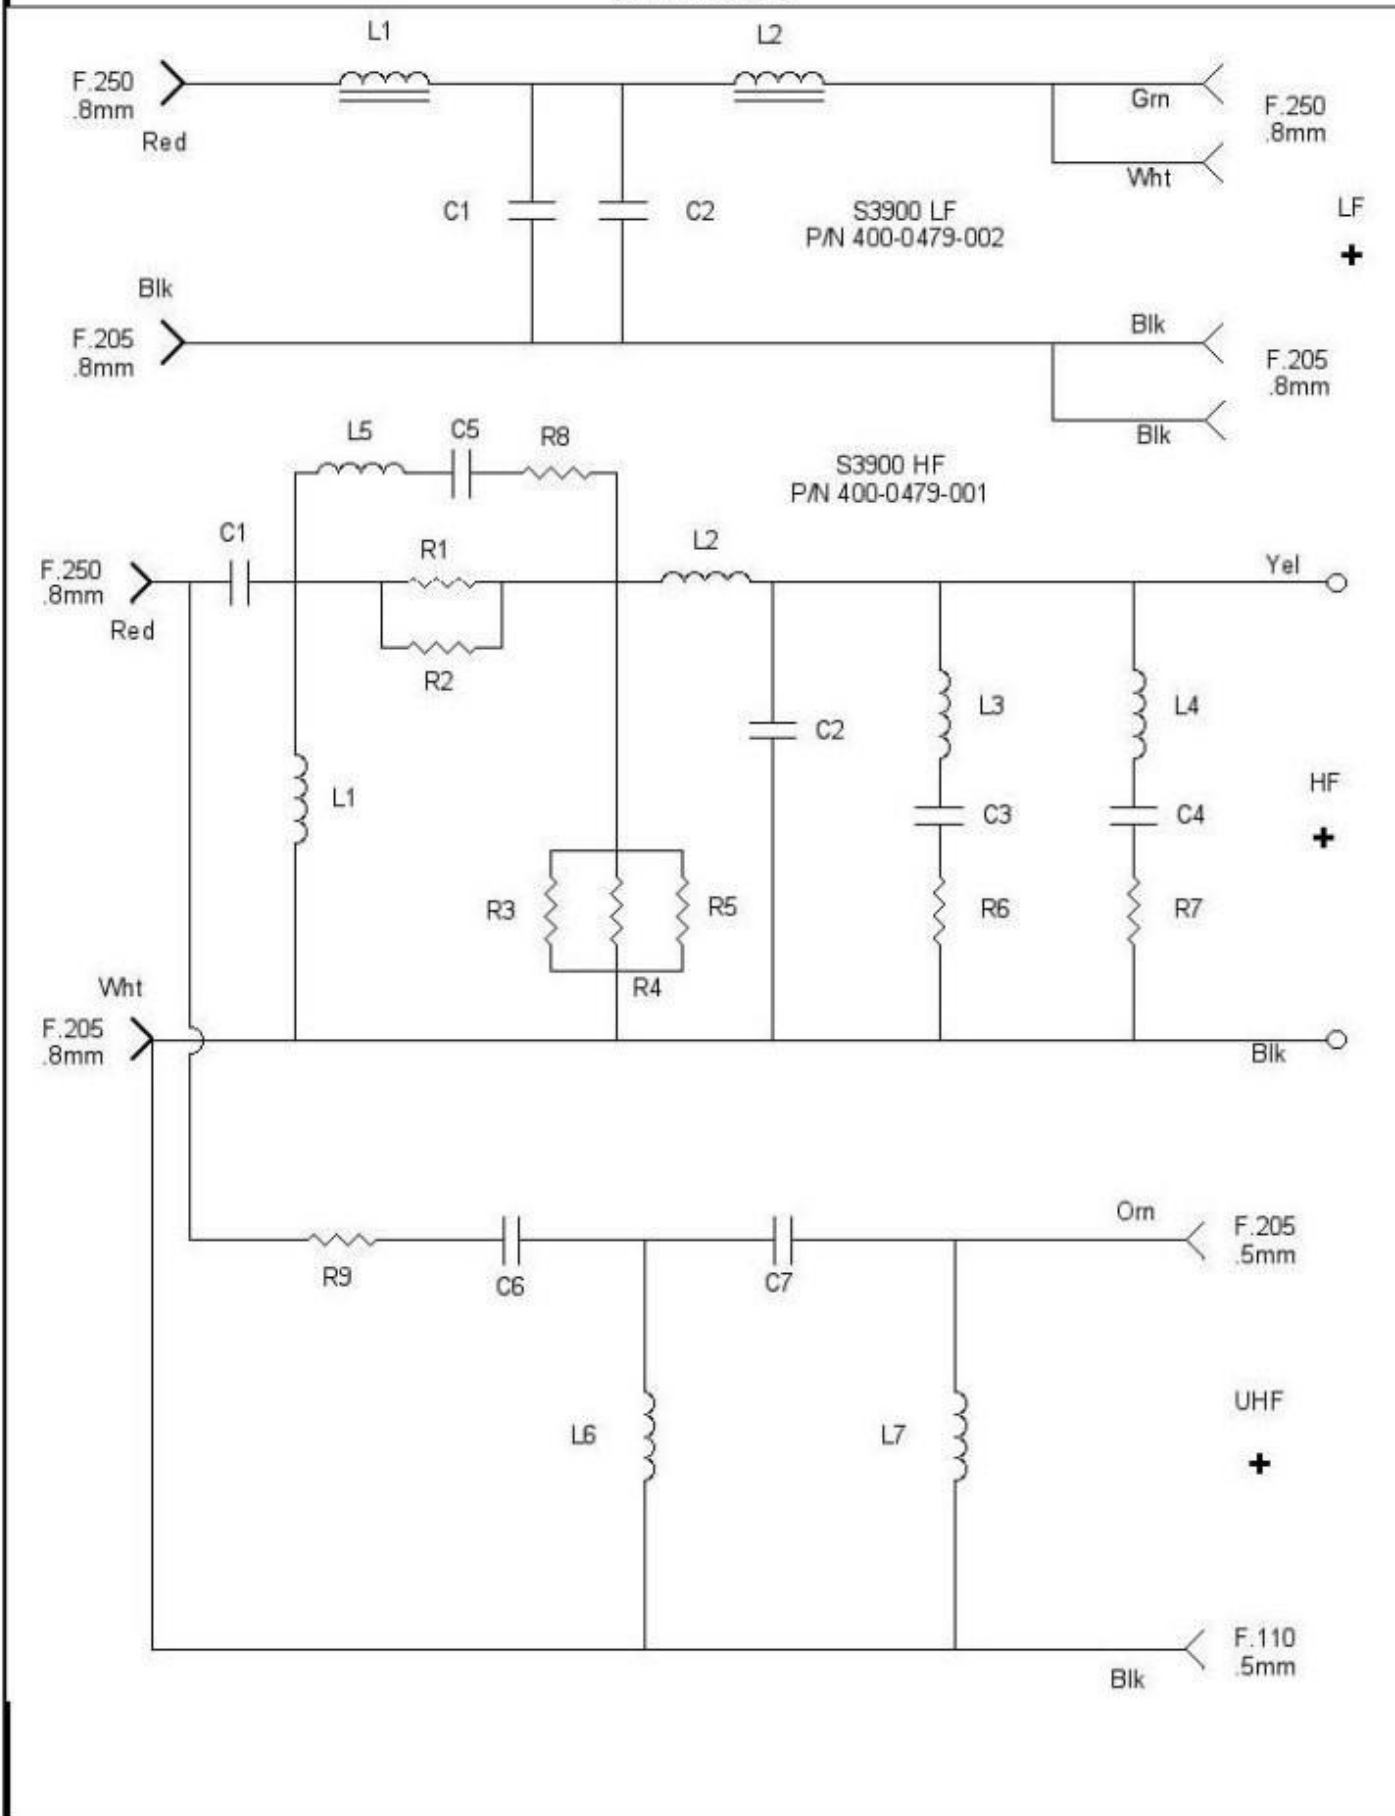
L1
L2
F.250
.8mm
Red
Grn
F.250
.8mm
Wht
C1
C2
S3900 LF
P/N 400-0479-002
LF
+
Blk
F.205
.8mm
Blk
F.205
.8mm
Blk
L5
C5
R8
S3900 HF
P/N 400-0479-001
C1
R1
L2
F.250
.8mm
Red
Yel
R2
C2
L3
L4
L1
HF
C3
C4
+
R3
R5
R6
R7
R4
Wht
F.205
.8mm
Blk
Orn
F.205
.5mm
R9
C6
C7
UHF
L6
L7
+
F.110
.5mm
Blk